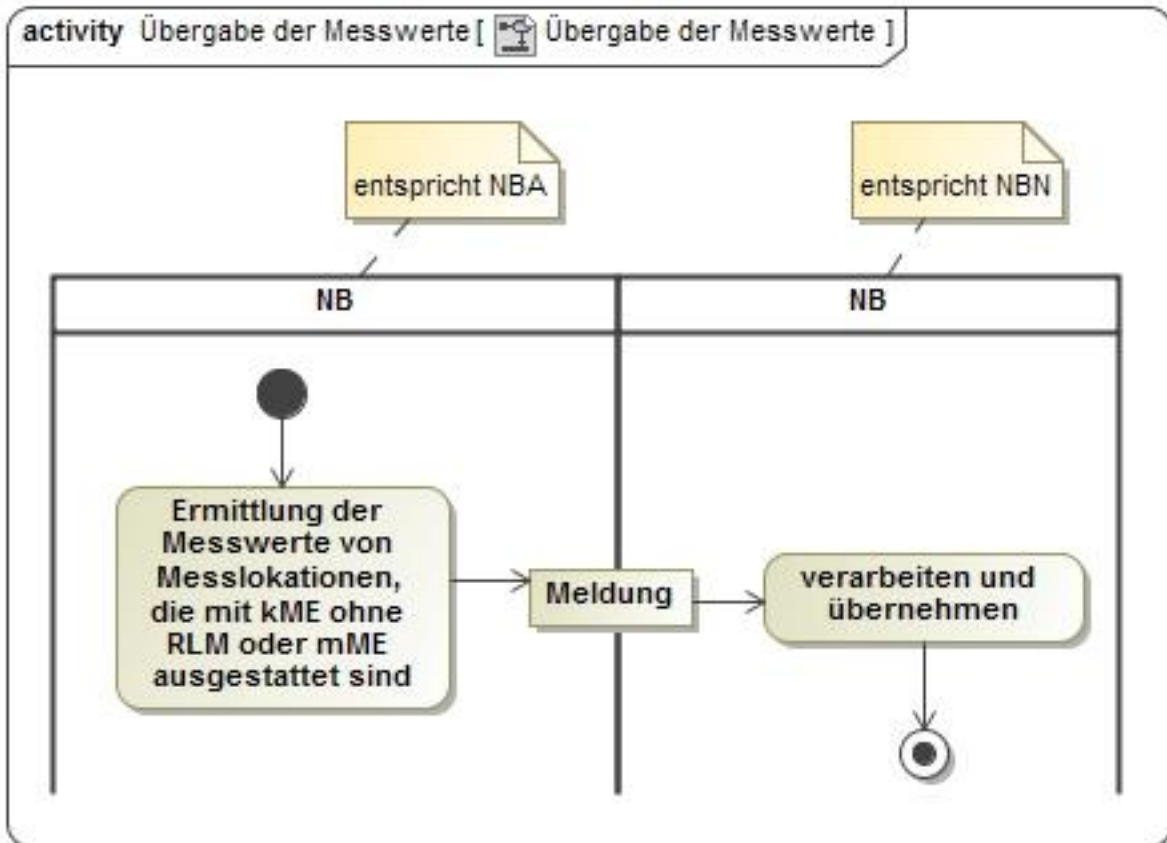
activity Übergabe der Messwerte [ Übergabe der Messwerte ]

entspricht NBA

entspricht NBN

NB

NB

Ermittlung der Messwerte von Messlokationen, die mit kME ohne RLM oder mME ausgestattet sind

Meldung

verarbeiten und übernehmen